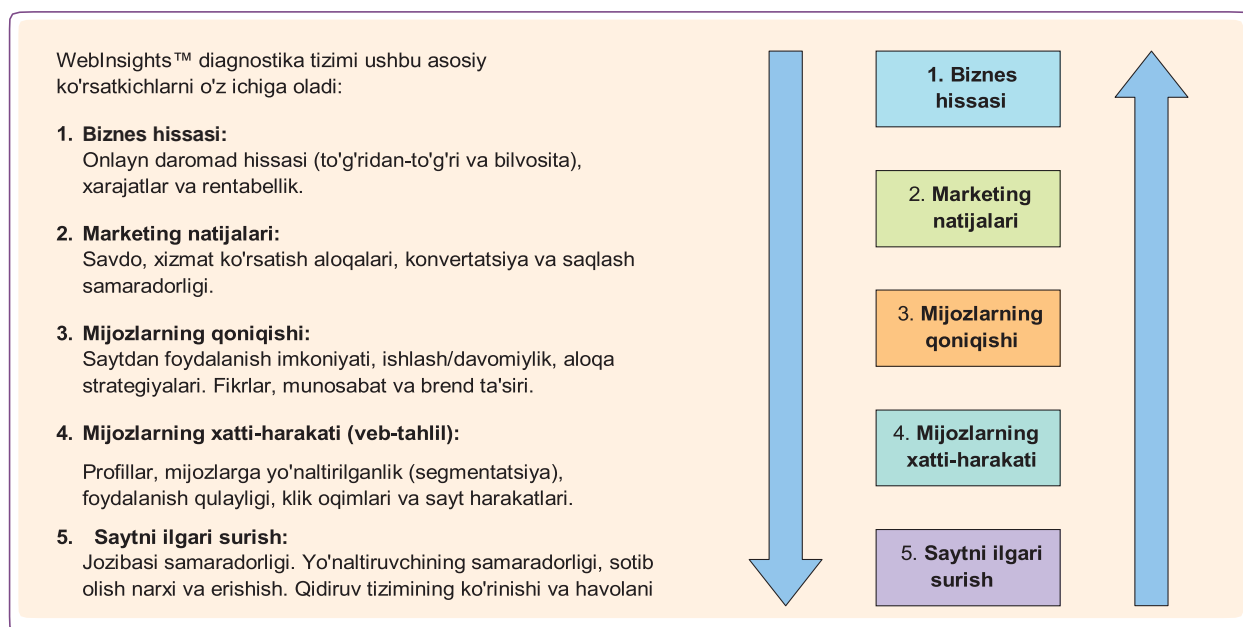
WebInsights™ diagnostika tizimi ushbu asosiy ko'rsatkichlarni o'z ichiga oladi:

1. **Biznes hissasi:**
Onlayn daromad hissasi (to'g'ridan-to'g'ri va bilvosita), xarajatlar va rentabellik.

2. **Marketing natijalari:**
Savdo, xizmat ko'rsatish aloqalari, konvertatsiya va saqlash samaradorligi.

3. **Mijozlarning qoniqishi:**
Saytdan foydalanish imkoniyati, ishlash/davomiylik, aloqa strategiyalari. Fikrlar, munosabat va brend ta'siri.

4. **Mijozlarning xatti-harakati (veb-tahlil):**

Profillar, mijozlarga yo'naltirilganlik (segmentatsiya), foydalanish qulayligi, klik oqimlari va sayt harakatlari.

5. **Saytni ilgari surish:**
Jozibasi samaradorligi. Yo'naltiruvchining samaradorligi, sotib olish narxi va erishish. Qidiruv tizimining ko'rinishi va havolani

1. Biznes hissasi

2. Marketing natijalari

3. Mijozlarning qoniqishi

4. Mijozlarning xatti-harakati

5. Saytni ilgari surish